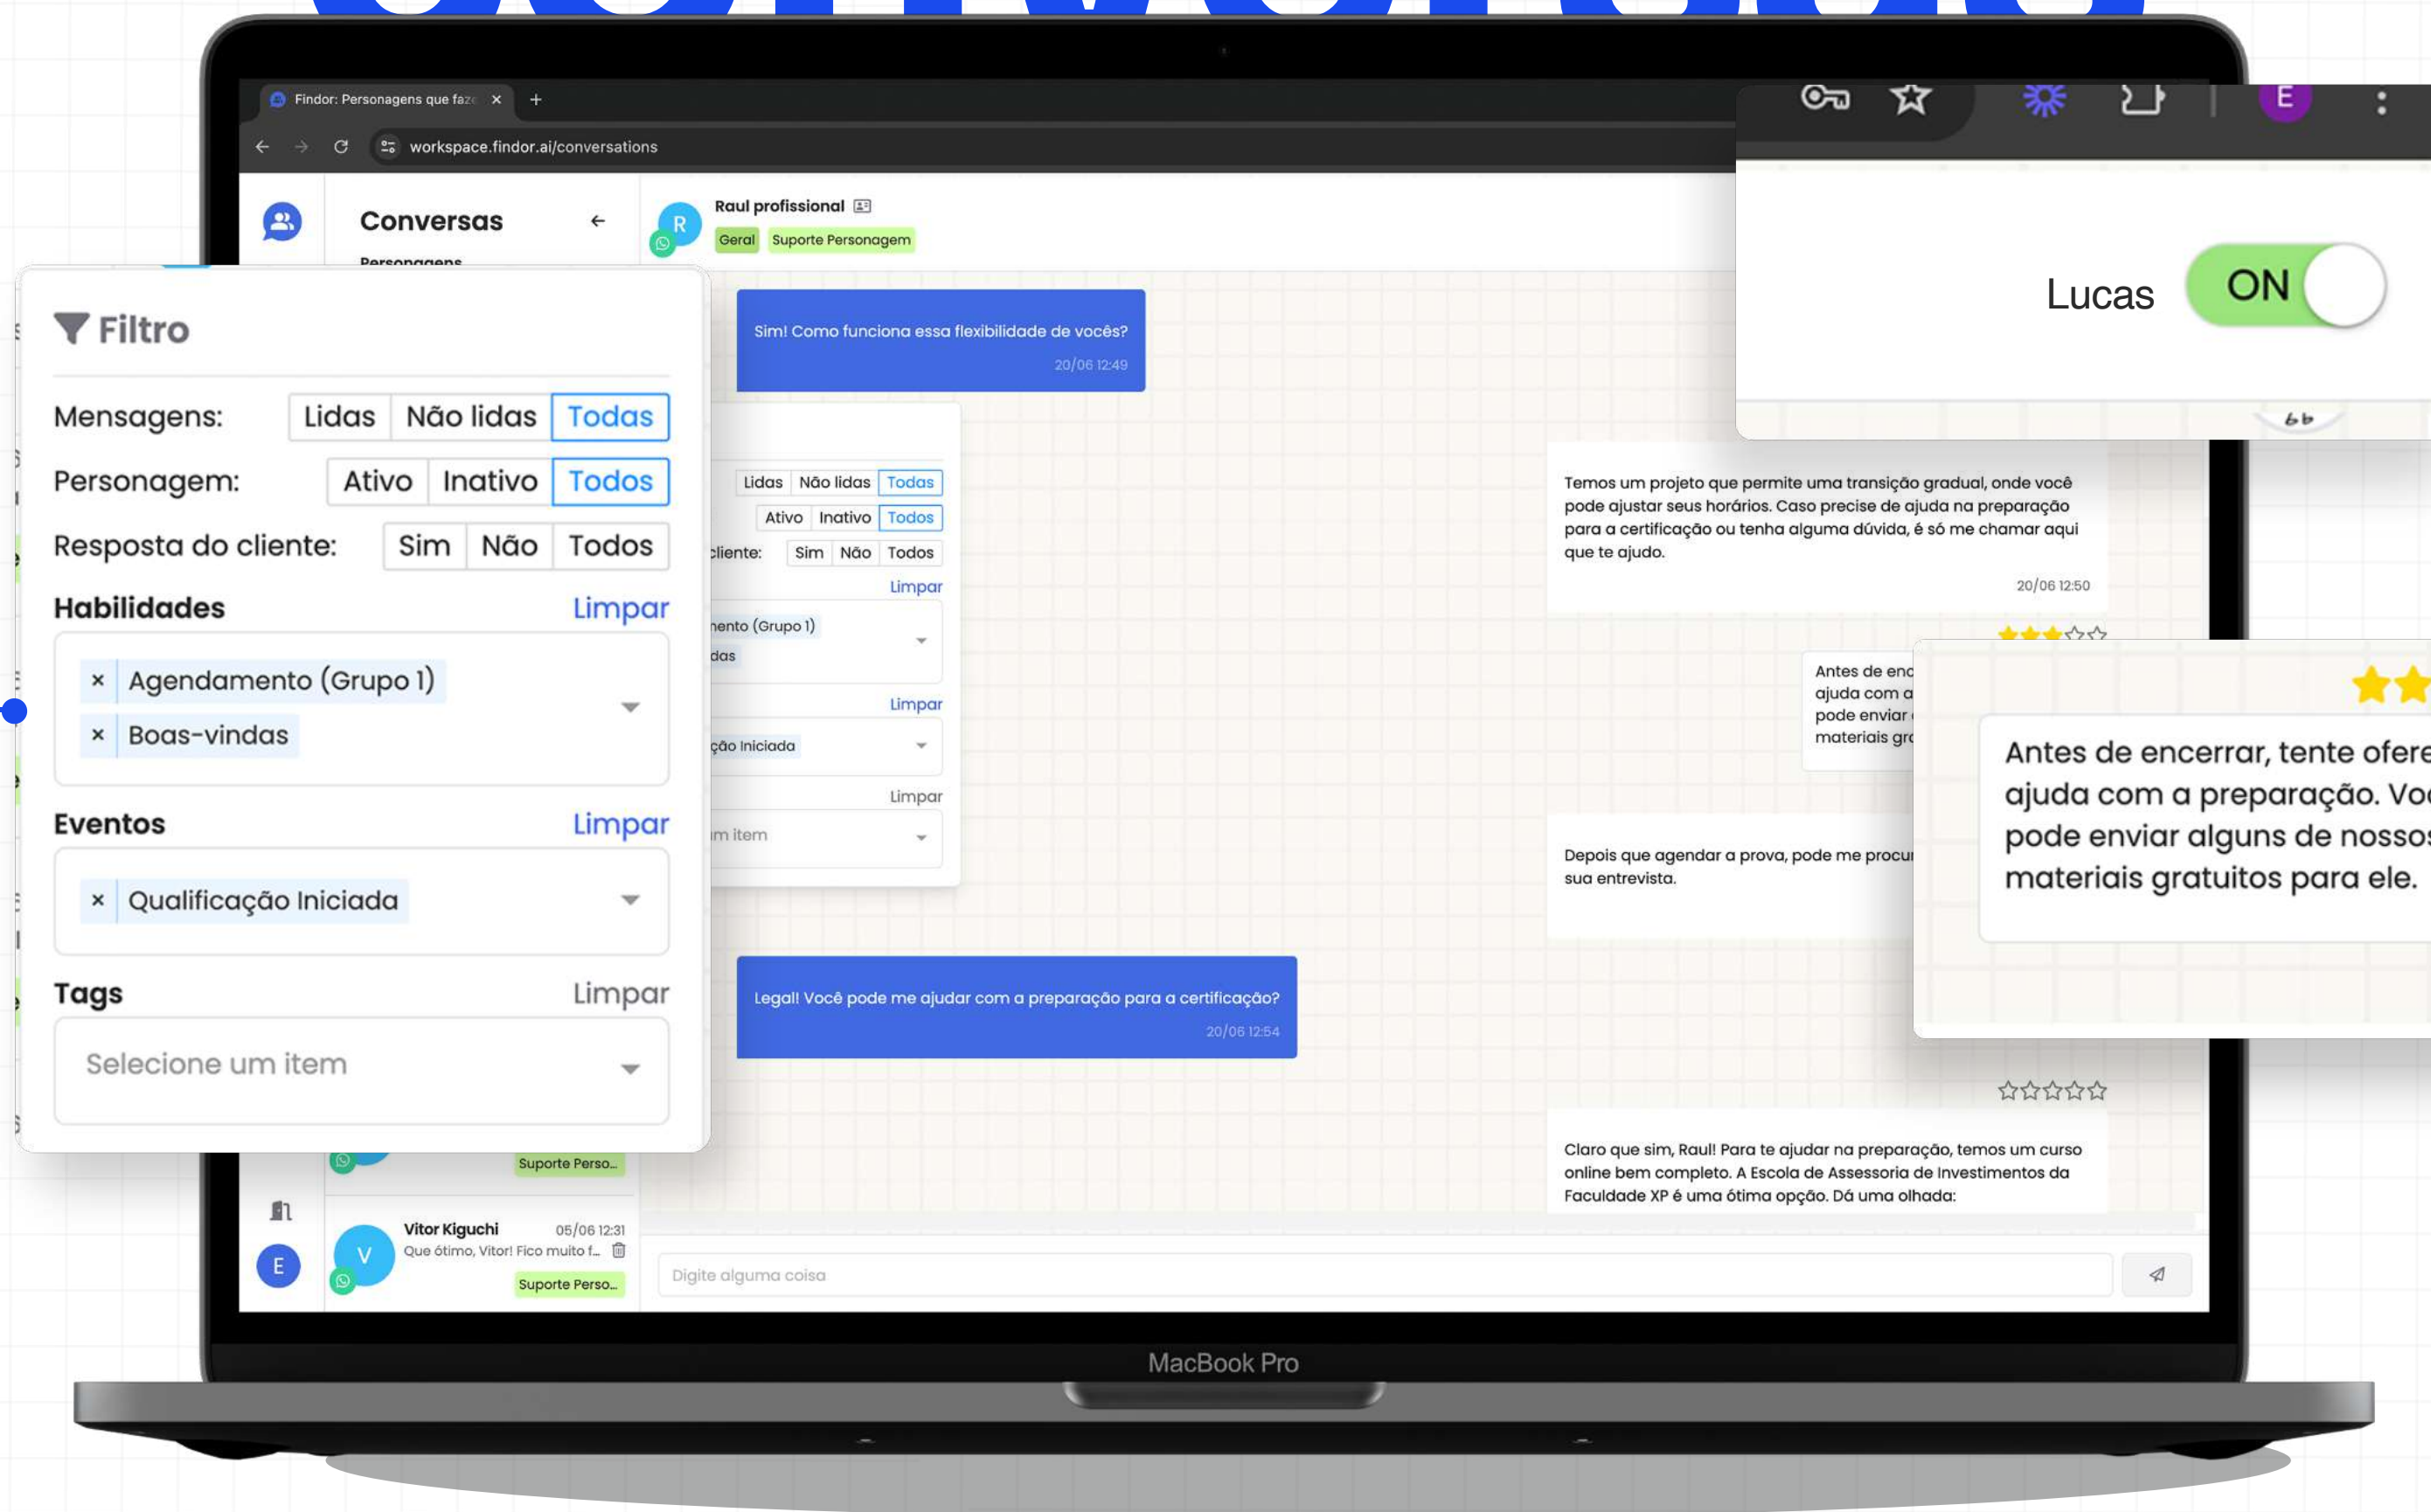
Findor: Personagens que faz

workspace.findor.ai/conversations

E

Conversas

Personagens

Raul profissional

Geral Suporte Personagem

Lucas ON

Filtro

Mensagens: Lidas Não lidas Todas

Personagem: Ativo Inativo Todos

Resposta do cliente: Sim Não Todos

Habilidades Limpar

× Agendamento (Grupo 1)
× Boas-vindas

Eventos Limpar

× Qualificação Iniciada

Tags Limpar

Selecione um item

Sim! Como funciona essa flexibilidade de vocês?
20/06 12:49

Lidas Não lidas Todas
Ativo Inativo Todos
cliente: Sim Não Todos
Limpar
nento (Grupo 1)
das
Limpar
ção Iniciada
Limpar
m item

Temos um projeto que permite uma transição gradual, onde você pode ajustar seus horários. Caso precise de ajuda na preparação para a certificação ou tenha alguma dúvida, é só me chamar aqui que te ajudo.
20/06 12:50

Antes de enc
ajuda com a
pode enviar
materiais gr

Antes de encerrar, tente ofere
ajuda com a preparação. Vo
pode enviar alguns de nosso
materiais gratuitos para ele.

Depois que agendar a prova, pode me procu
sua entrevista.

Legal! Você pode me ajudar com a preparação para a certificação?
20/06 12:54

Claro que sim, Raul! Para te ajudar na preparação, temos um curso online bem completo. A Escola de Assessoria de Investimentos da Faculdade XP é uma ótima opção. Dá uma olhada:

Suporte Perso...

Vitor Kiguchi 05/06 12:31
Que ótimo, Vitor! Fico muito f...
Suporte Perso...

E

Digite alguma coisa

MacBook Pro